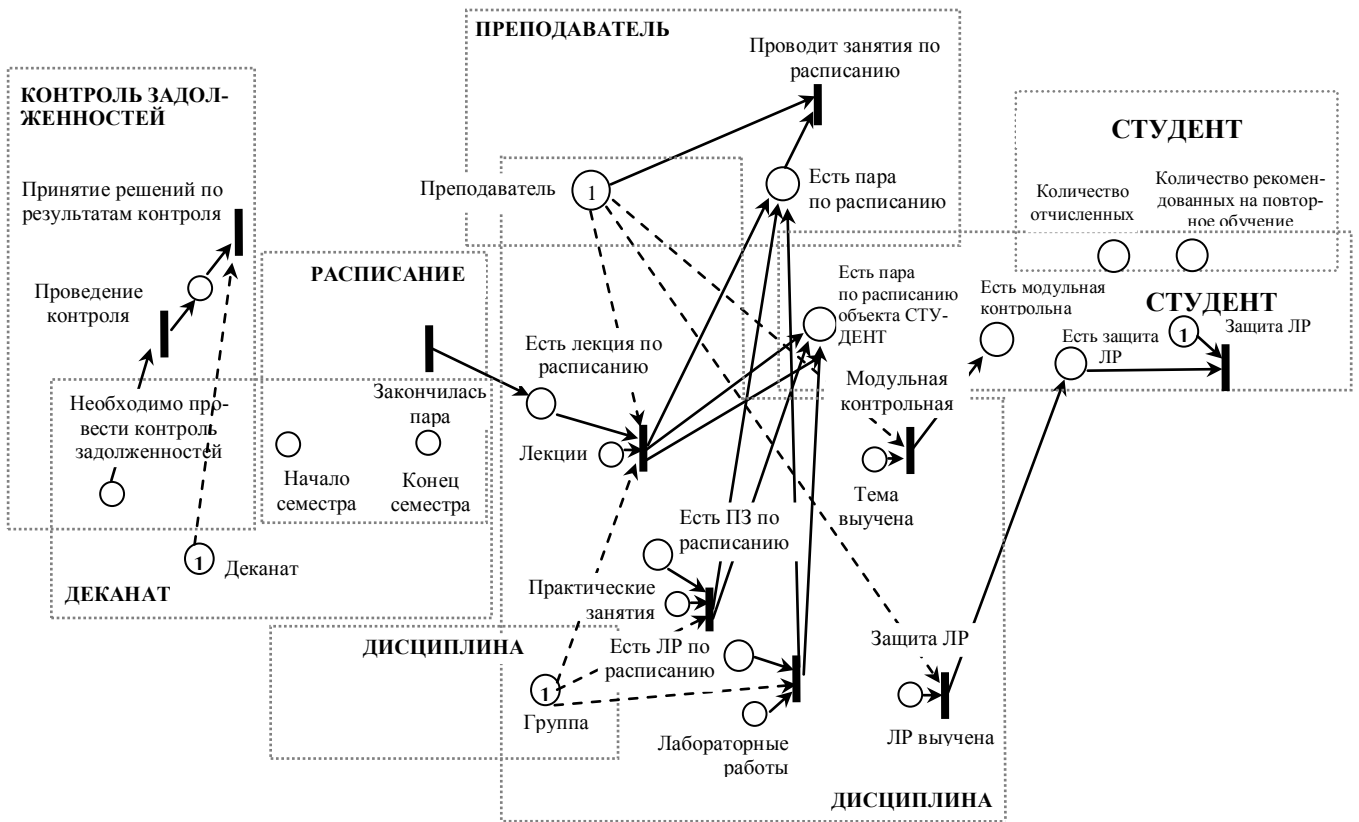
ПРЕПОДАВАТЕЛЬ

Проводит занятия по расписанию

КОНТРОЛЬ ЗАДОЛЖЕННОСТЕЙ

СТУДЕНТ

Принятие решений по результатам контроля

Преподаватель

1

Есть пара по расписанию

Количество отчисленных

Количество рекомендованных на повторное обучение

РАСПИСАНИЕ

Есть пара по расписанию объекта СТУДЕНТ

Есть модульная контрольна

СТУДЕНТ

Проведение контроля

Есть лекция по расписанию

Есть защита ЛР

1

Защита ЛР

Закончилась пара

Модульная контрольная

Необходимо провести контроль задолженностей

Лекции

Начало семестра

Конец семестра

Тема выучена

Есть ПЗ по расписанию

1

Деканат

ДЕКАНАТ

Практические занятия

ДИСЦИПЛИНА

Есть ЛР по расписанию

Защита ЛР

1

Группа

Лабораторные работы

ЛР выучена

ДИСЦИПЛИНА